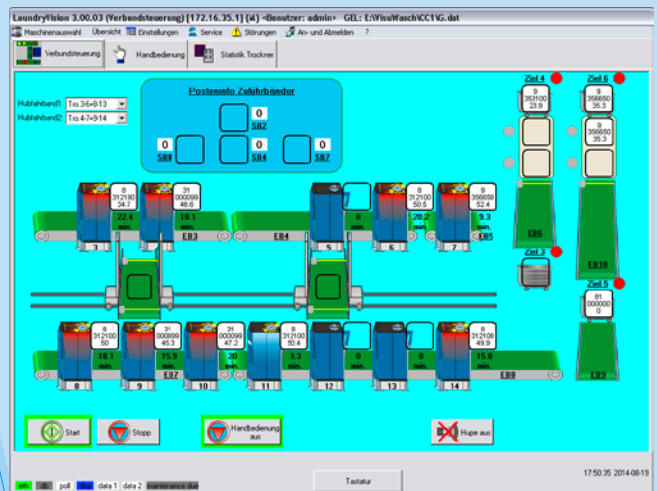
LaundryVision 3.00.03 (Verbundsteuerung) [172.16.35.1] (#) <Benutzer: admin> GEL: E:\VisuWasch\CC1\G.dat

Maschinenauswahl Übersicht Einstellungen Service Störungen An- und Abmelden ?

Verbundsteuerung Handbedienung Statistik Trockner

Hubfahrband1: Tro.3-6+8-13
Hubfahrband2: Tro.4-7+9-14

Posteninfo Zuführbänder

0 SB2
0 SB8
0 SB4
0 SB7

Ziel 4
9
353100
23.9

Ziel 6
9
356650
35.3

9
356650
35.3

EB6

EB10

Ziel 3

Ziel 5
81
000000
0

EB9

8
312100
34.2
22.4 min.

31
000099
48.6
18.1 min.

EB3

EB4

0 min.

8
312100
50.5
20.2 min.

9
356650
52.4
9.3 min.

EB5

3 4 5 6 7

9
312100
50
18.1 min.

31
000899
45.3
15.9 min.

31
000099
47.2
20 min.

8
312100
50.4
3.3 min.

0 min.

0 min.

8
312100
49.9
15.8 min.

EB7

EB8

8 9 10 11 12 13 14

Start

Stopp

Handbedienung aus

Hupe aus

17:50:35 2014-08-19

Tastatur

eth db poll data data 1 data 2 maintenance due